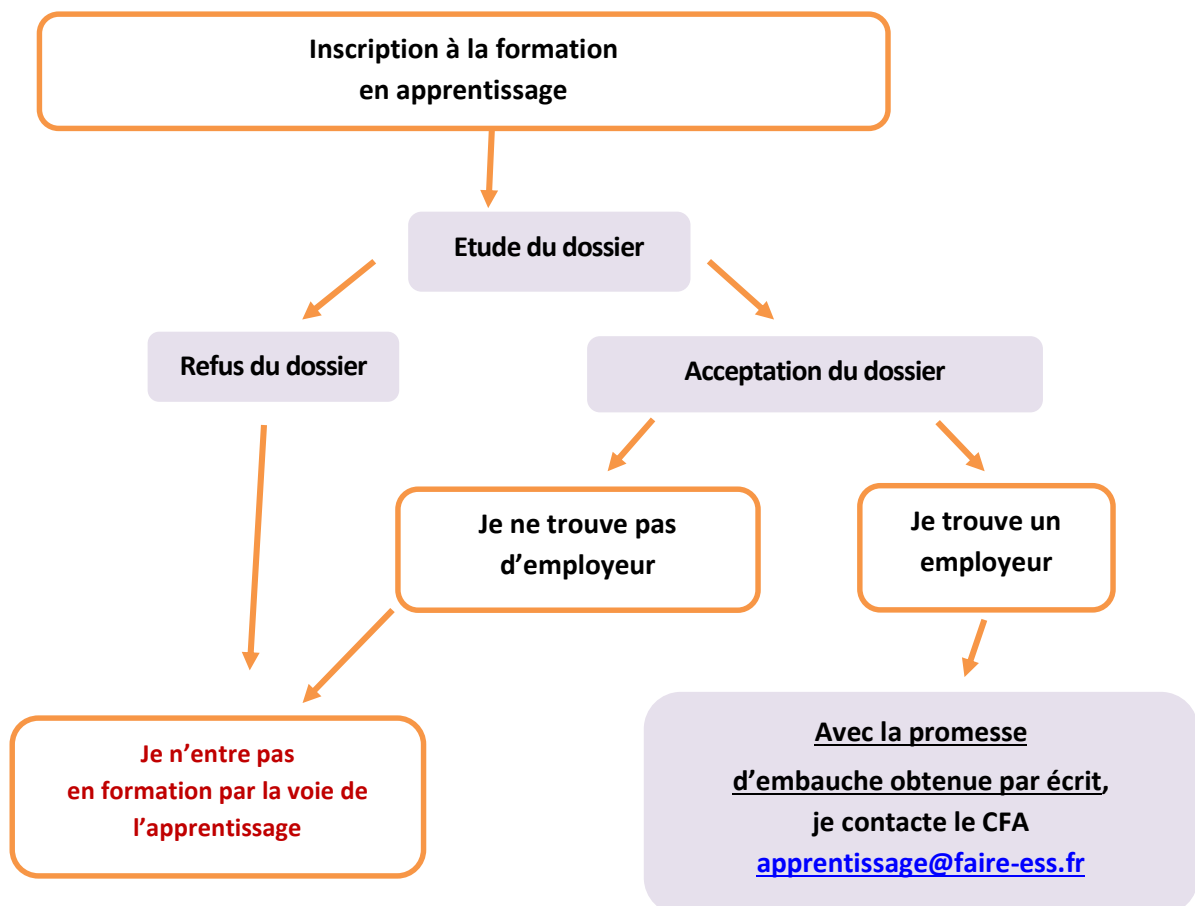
Inscription à la formation
en apprentissage

Etude du dossier

Refus du dossier

Acceptation du dossier

Je ne trouve pas d’employeur

Je trouve un employeur

Je n’entre pas en formation par la voie de l’apprentissage

Avec la promesse d’embauche obtenue par écrit, je contacte le CFA
apprentissage@faire-ess.fr